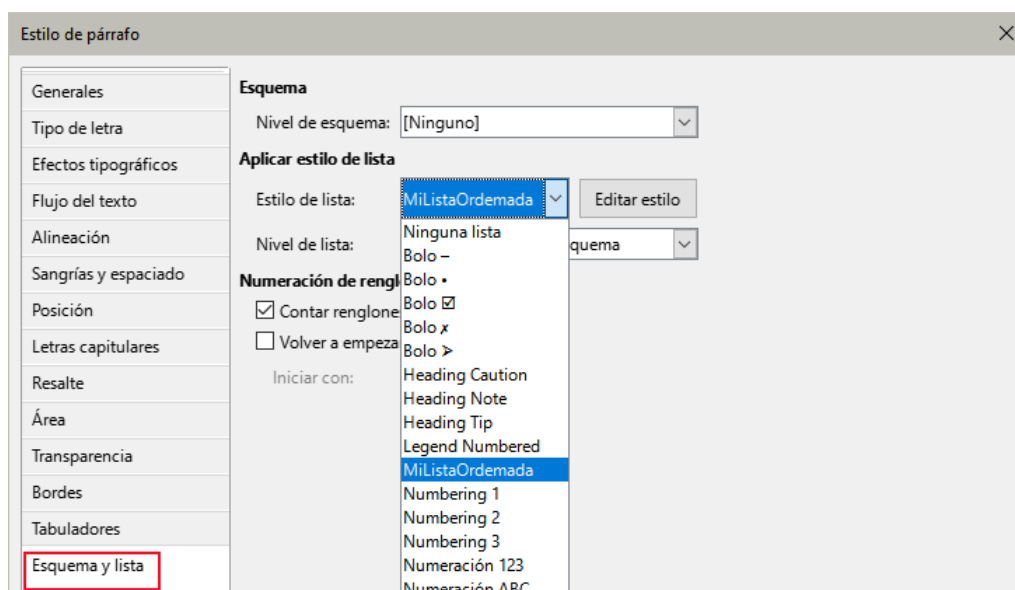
Estilo de párrafo

Generales
Tipo de letra
Efectos tipográficos
Flujo del texto
Alineación
Sangrías y espaciado
Posición
Letras capitulares
Resalte
Área
Transparencia
Bordes
Tabuladores
Esquema y lista

Esquema
Nivel de esquema: [Ninguno]
Aplicar estilo de lista
Estilo de lista: MiListaOrdemada
Editar estilo
Nivel de lista: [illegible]quema
Numeración de rengl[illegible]
☑ Contar renglone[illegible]
☐ Volver a empeza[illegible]
Iniciar con:

Ninguna lista
Bolo –
Bolo •
Bolo ☑
Bolo ✗
Bolo ➢
Heading Caution
Heading Note
Heading Tip
Legend Numbered
MiListaOrdemada
Numbering 1
Numbering 2
Numbering 3
Numeración 123
Numeración ABC